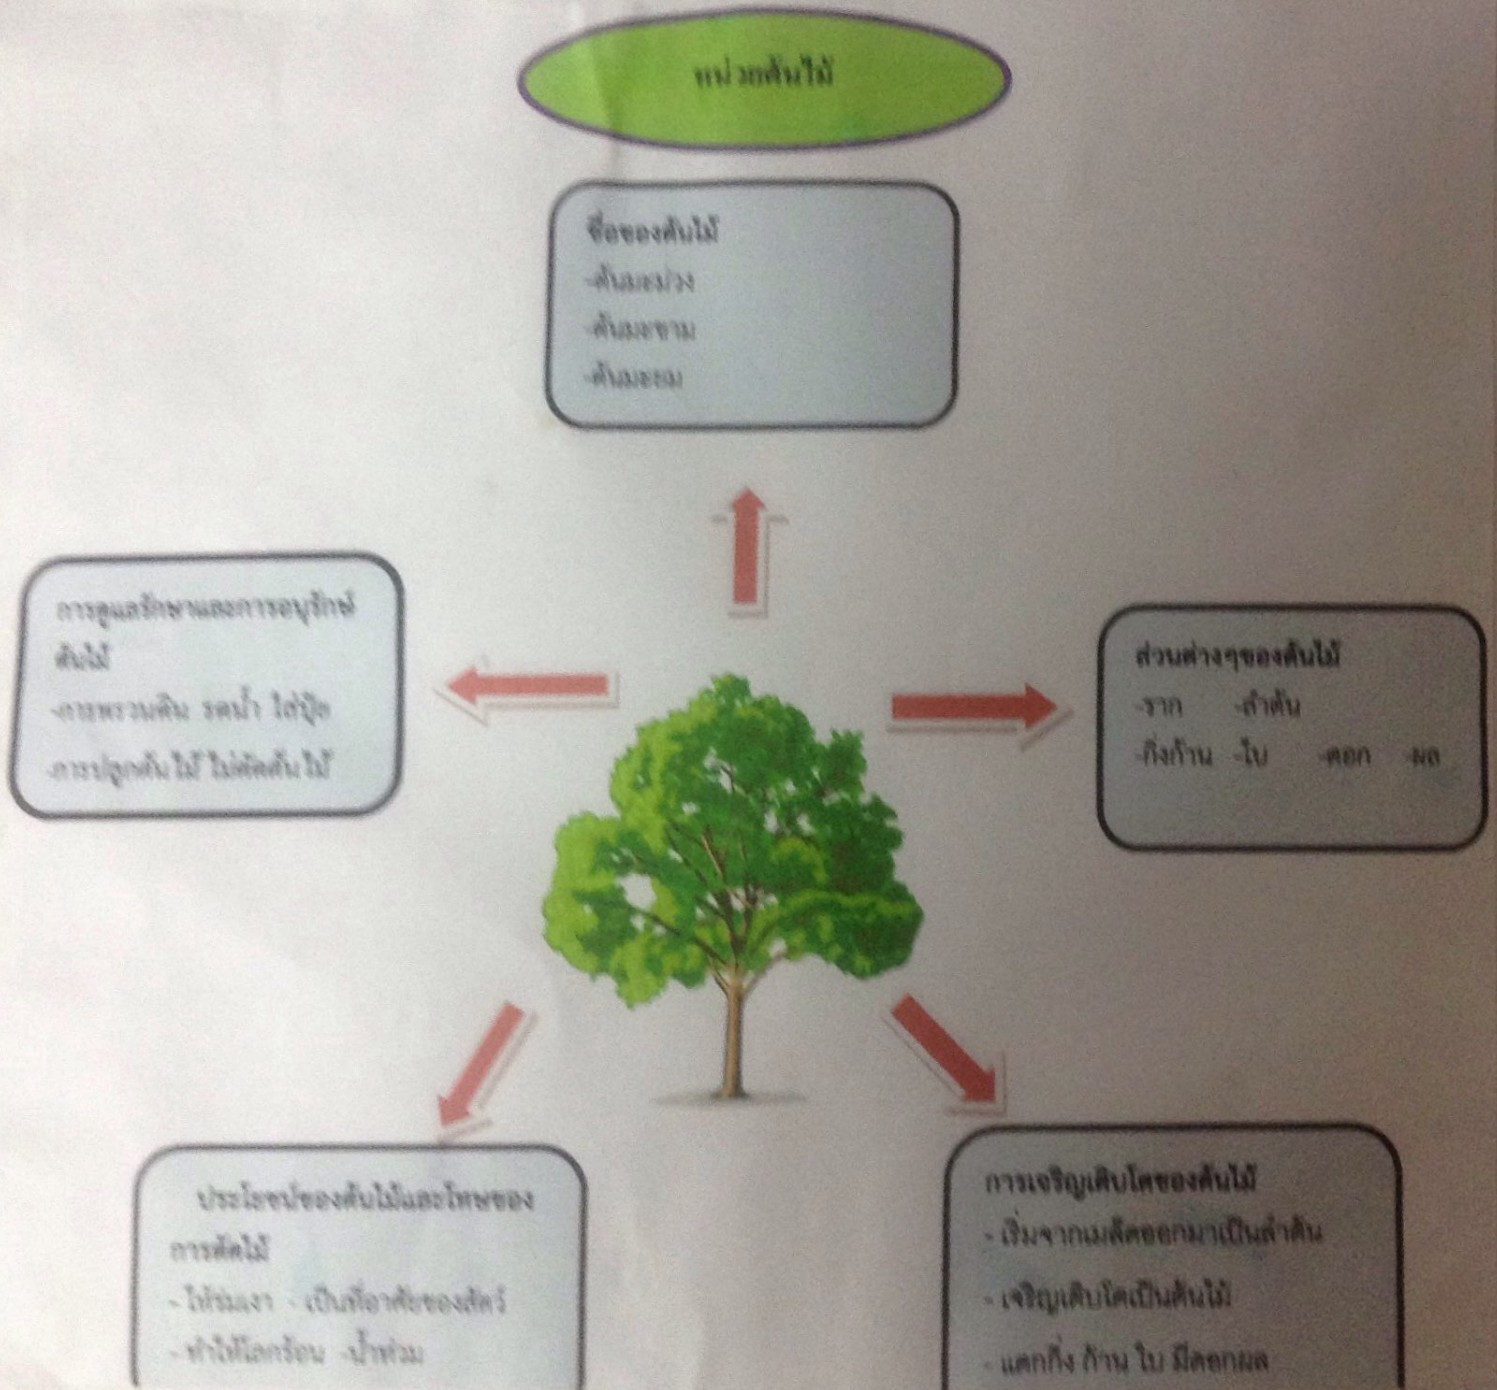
หน่วยต้นไม้

ชื่อของต้นไม้
-ต้นมะม่วง
-ต้นมะขาม
-ต้นมะยม

การดูแลรักษาและการอนุรักษ์ต้นไม้
-การพรวนดิน รดน้ำ ใส่ปุ๋ย
-การปลูกต้นไม้ ไม่ตัดต้นไม้

ส่วนต่างๆของต้นไม้
-ราก -ลำต้น
-กิ่งก้าน -ใบ -ดอก -ผล

ประโยชน์ของต้นไม้และโทษของการตัดไม้
- ให้ร่มเงา - เป็นที่อาศัยของสัตว์
- ทำให้โลกร้อน -น้ำท่วม

การเจริญเติบโตของต้นไม้
- เริ่มจากเมล็ดออกมาเป็นลำต้น
- เจริญเติบโตเป็นต้นไม้
- แตกกิ่ง ก้าน ใบ มีดอกผล